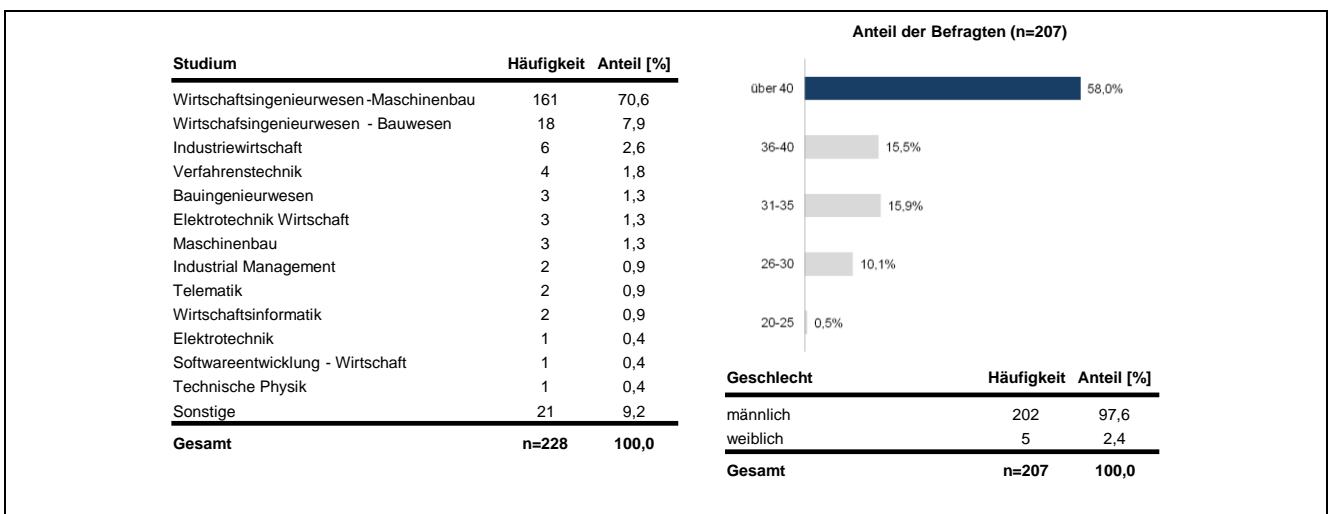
| Studium | Häufigkeit | Anteil [%] |
|---|---|---|
| Wirtschaftsingenieurwesen-Maschinenbau | 161 | 70,6 |
| Wirtschafsingenieurwesen - Bauwesen | 18 | 7,9 |
| Industriewirtschaft | 6 | 2,6 |
| Verfahrenstechnik | 4 | 1,8 |
| Bauingenieurwesen | 3 | 1,3 |
| Elektrotechnik Wirtschaft | 3 | 1,3 |
| Maschinenbau | 3 | 1,3 |
| Industrial Management | 2 | 0,9 |
| Telematik | 2 | 0,9 |
| Wirtschaftsinformatik | 2 | 0,9 |
| Elektrotechnik | 1 | 0,4 |
| Softwareentwicklung - Wirtschaft | 1 | 0,4 |
| Technische Physik | 1 | 0,4 |
| Sonstige | 21 | 9,2 |
| Gesamt | n=228 | 100,0 |

Anteil der Befragten (n=207)

über 40 58,0%
36-40 15,5%
31-35 15,9%
26-30 10,1%
20-25 0,5%

| Geschlecht | Häufigkeit | Anteil [%] |
|---|---|---|
| männlich | 202 | 97,6 |
| weiblich | 5 | 2,4 |
| Gesamt | n=207 | 100,0 |